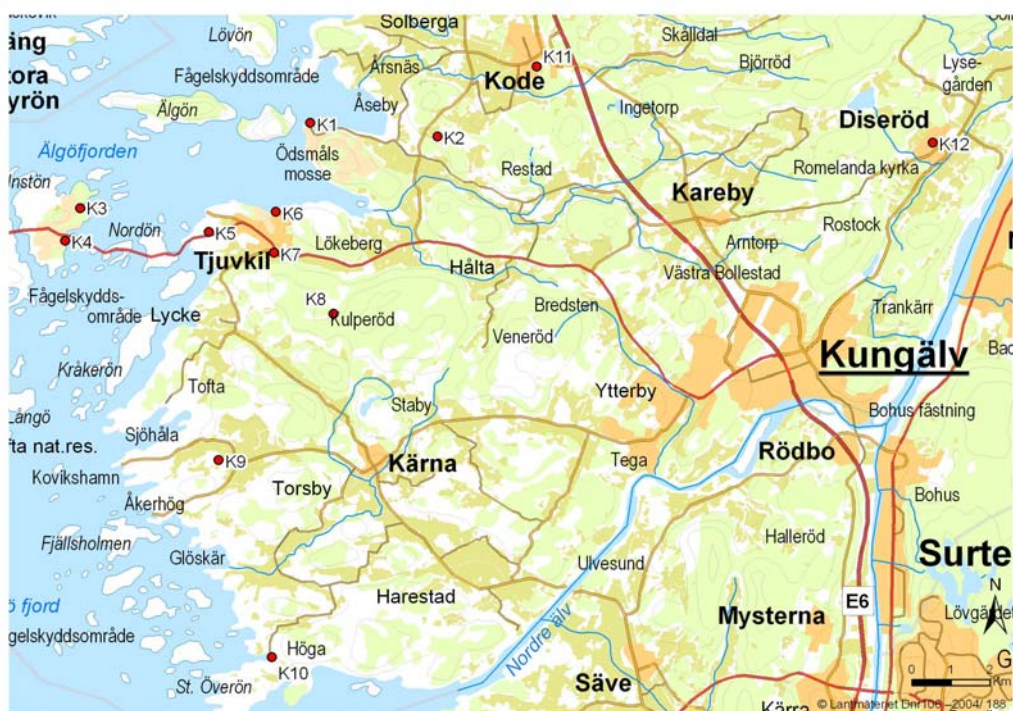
ång
tora
yrön
Lövön
Fågelskyddsområde
Solberga
K11
Kode
Skålldal
Björröd
Lyse-
gården
Årsnäs
Åseby
Älgön
K1
K2
Ingetorp
Diseröd
K12
Älgöfjorden
Ödsmåls
mosse
Restad
Romelanda kyrka
Instön
K3
K6
Kareby
K4
Nordön
K5
Tjuvkil
K7
Lökeberg
Hålta
Arntorp
Rostock
Västra Bollestad
Fågelskydds-
område
Lycke
K8
Kulperöd
Bredsten
Veneröd
Trankärr
Kungälv
Kråkerön
Tofta
Ytterby
Långö
Staby
Bohus fästning
fta nat.res.
Sjöhåla
K9
Kärna
Tega
Rödbo
Kovikshamn
Torsby
Åkerhög
Bohus
Fjällsholmen
Glöskär
Halleröd
Surte
Ulvesund
ö fjord
Harestad
N
gelskyddsområde
Mysterna
E6
Lövgärdet
Höga
Nordre älv
K10
St. Överön
Säve
0 1 2
Kärra
© Lantmäteriet Dnr106 -2004/ 188